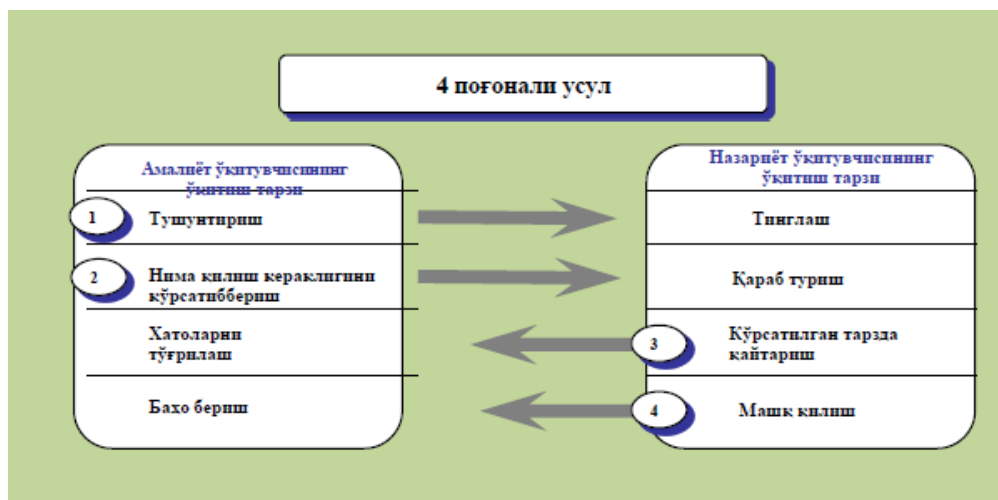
4 поғонали усул

Амалиёт ўқитувчисининг ўқитиш тарзи

1 Тушунтириш

2 Нима қилиш кераклигини кўрсатиббериш

Хатоларни тўғрилаш

Баҳо бериш

Назарийт ўқитувчисининг ўқитиш тарзи

Тинглаш

Қараб туриш

3 Кўрсатилган тарзда қайтариш

4 Машқ қилиш